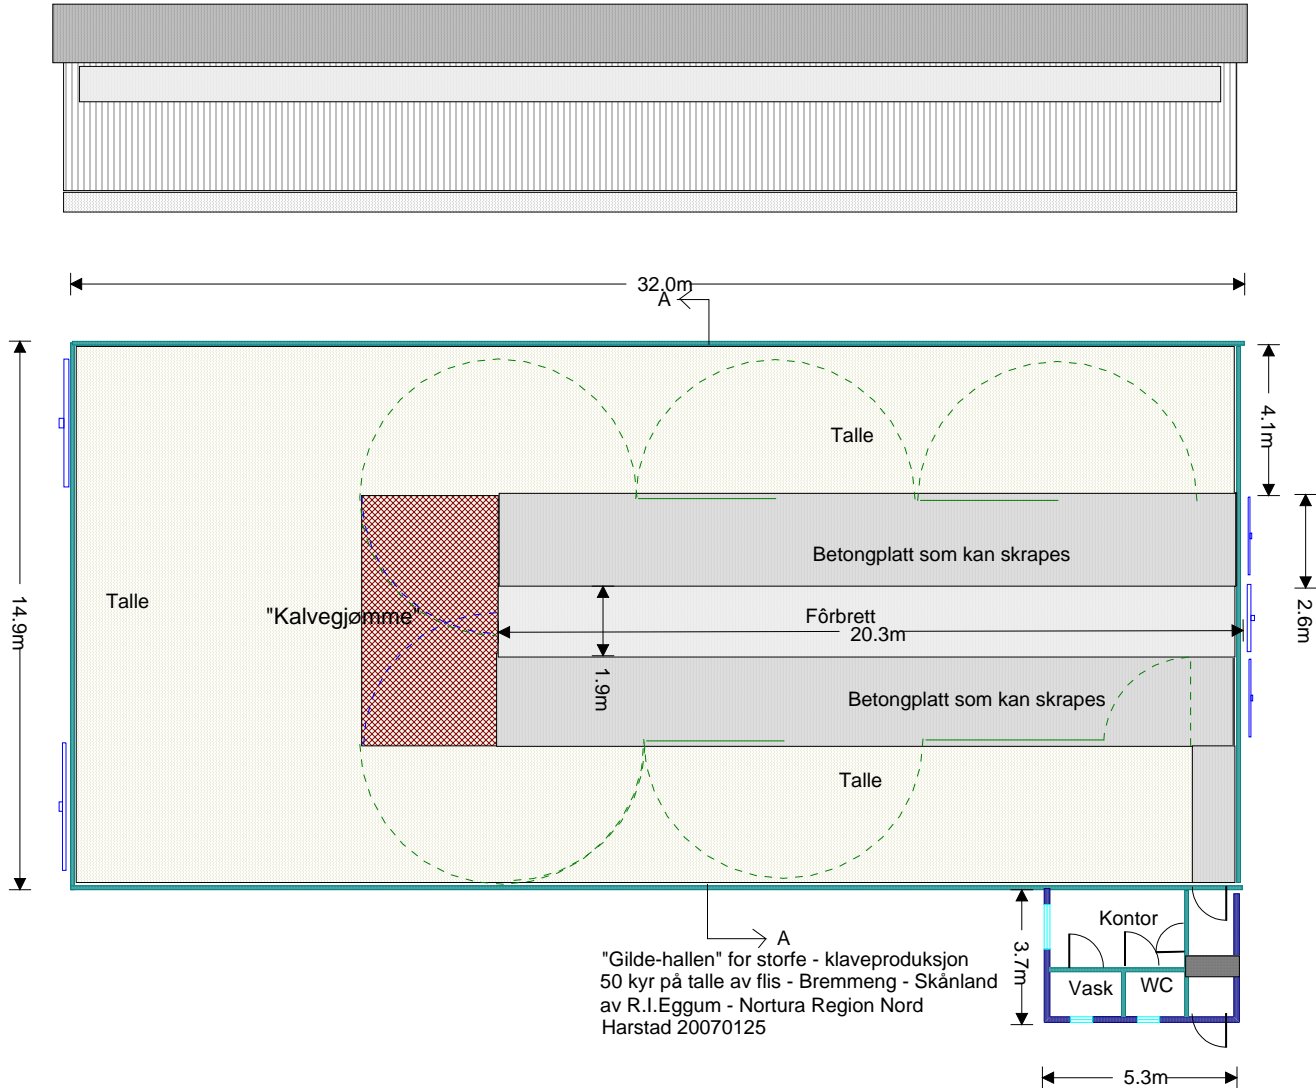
32.0m

A

14.9m

4.1m

2.6m

Talle

Talle

Betongplatt som kan skrapes

"Kalvegjømme"

Fôrbrett

20.3m

1.9m

Betongplatt som kan skrapes

Talle

A

"Gilde-hallen" for storfe - klaveproduksjon
50 kyr på talle av flis - Bremmeng - Skånland
av R.I.Eggum - Nortura Region Nord
Harstad 20070125

3.7m

Kontor

Vask

WC

5.3m